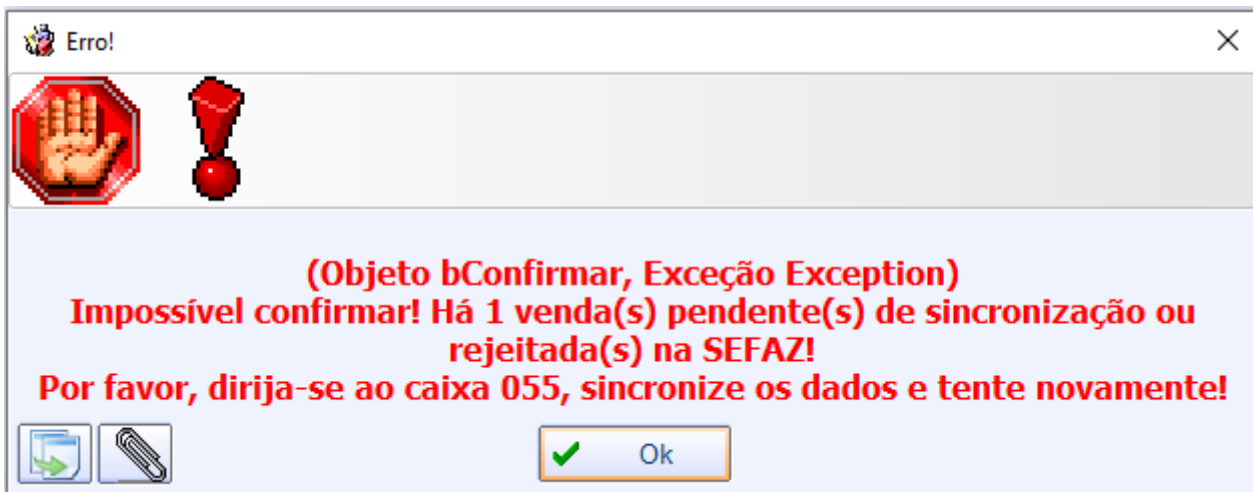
Erro!

(Objeto bConfirmar, Exceção Exception)
Impossível confirmar! Há 1 venda(s) pendente(s) de sincronização ou rejeitada(s) na SEFAZ!
Por favor, dirija-se ao caixa 055, sincronize os dados e tente novamente!

Ok